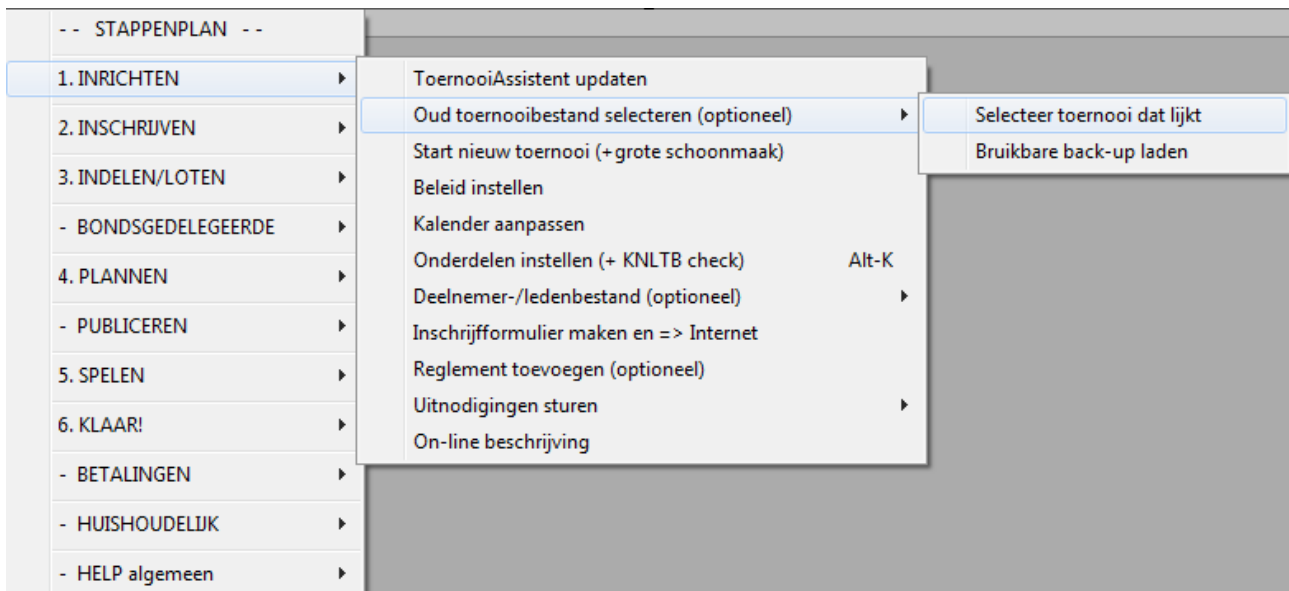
- - STAPPENPLAN - -
1. INRICHTEN
2. INSCHRIJVEN
3. INDELEN/LOTEN
- BONDSGEDELEGEERDE
4. PLANNEN
- PUBLICEREN
5. SPELEN
6. KLAAR!
- BETALINGEN
- HUISHOUDELIJK
- HELP algemeen

ToernooiAssistent updaten
Oud toernooibestand selecteren (optioneel)
Start nieuw toernooi (+grote schoonmaak)
Beleid instellen
Kalender aanpassen
Onderdelen instellen (+ KNLTB check) Alt-K
Deelnemer-/ledenbestand (optioneel)
Inschrijfformulier maken en => Internet
Reglement toevoegen (optioneel)
Uitnodigingen sturen
On-line beschrijving

Selecteer toernooi dat lijkt
Bruikbare back-up laden